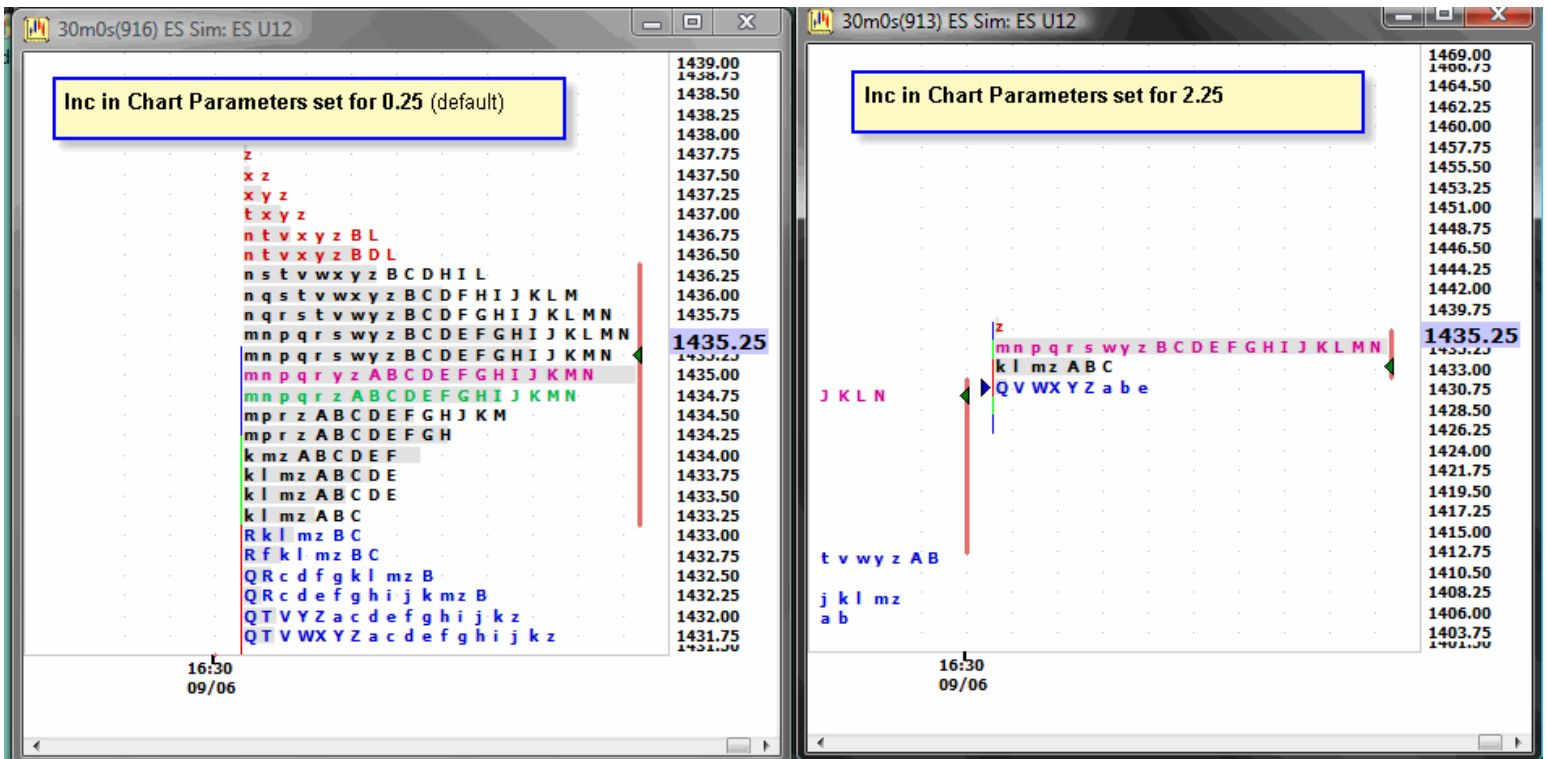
30m0s(916) ES Sim: ES U12

Inc in Chart Parameters set for 0.25 (default)

z
x z
x y z
t x y z
n t v x y z B L
n t v x y z B D L
n s t v w x y z B C D H I L
n q s t v w x y z B C D F H I J K L M
n q r s t v w y z B C D F G H I J K L M N
m n p q r s w y z B C D E F G H I J K L M N
m n p q r s w y z B C D E F G H I J K M N
m n p q r y z A B C D E F G H I J K M N
m n p q r z A B C D E F G H I J K M N
m p r z A B C D E F G H J K M
m p r z A B C D E F G H
k m z A B C D E F
k l m z A B C D E
k l m z A B C D E
k l m z A B C
R k l m z B C
R f k l m z B C
Q R c d f g k l m z B
Q R c d e f g h i j k m z B
Q T V Y Z a c d e f g h i j k z
Q T V W X Y Z a c d e f g h i j k z

1439.00
1438.75
1438.50
1438.25
1438.00
1437.75
1437.50
1437.25
1437.00
1436.75
1436.50
1436.25
1436.00
1435.75
1435.25
1435.00
1434.75
1434.50
1434.25
1434.00
1433.75
1433.50
1433.25
1433.00
1432.75
1432.50
1432.25
1432.00
1431.75
1431.50

16:30
09/06

30m0s(913) ES Sim: ES U12

Inc in Chart Parameters set for 2.25

z
m n p q r s w y z B C D E F G H I J K L M N
k l m z A B C
Q V W X Y Z a b e
J K L N
t v w y z A B
j k l m z
a b

1469.00
1466.75
1464.50
1462.25
1460.00
1457.75
1455.50
1453.25
1451.00
1448.75
1446.50
1444.25
1442.00
1439.75
1435.25
1433.00
1430.75
1428.50
1426.25
1424.00
1421.75
1419.50
1417.25
1415.00
1412.75
1410.50
1408.25
1406.00
1403.75
1401.50

16:30
09/06